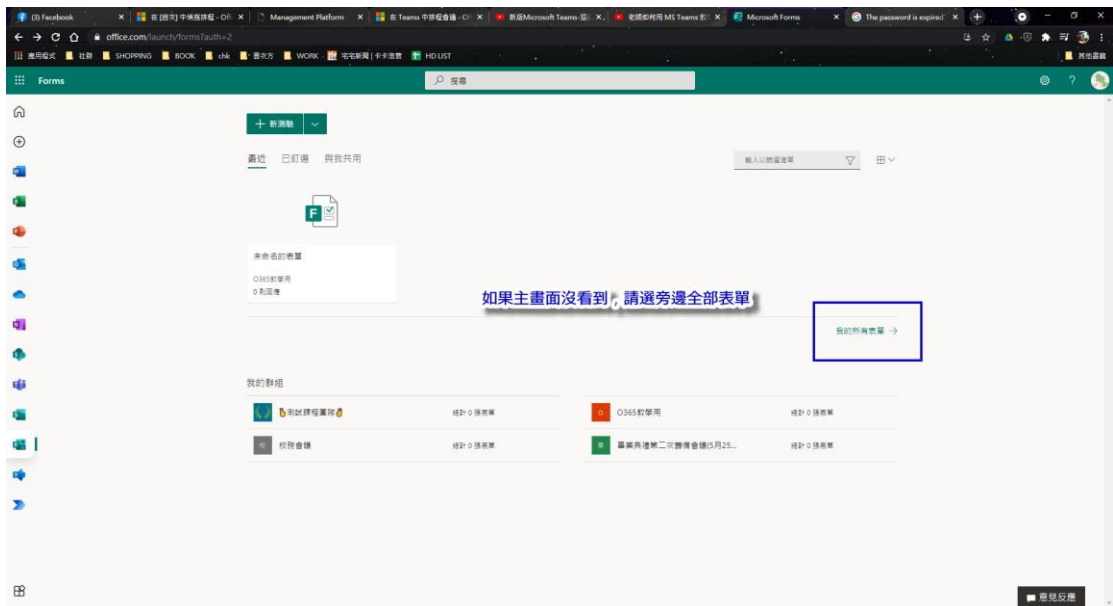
(3) Facebook | 在 [繁文] 中排程排程 - Off | Management Platform | 在 Teams 中排程會議 - Of | 新版Microsoft Teams-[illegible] | 老師如何用 MS Teams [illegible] | Microsoft Forms | The password is expired

office.com/launch/forms?auth=2

應用程式 | 社群 | SHOPPING | BOOK | chk | 善次方 | WORK | 宅宅新聞 | 卡卡洛普 | HD LIST | 其他書籤

Forms

搜尋

+ 新測驗

最近 已釘選 與我共用

輸入以篩選清單

未命名的表單
O365教學用
0 則回應

如果主畫面沒看到，請選旁邊全部表單

我的所有表單 →

我的群組

測試課程團隊 | 總計 0 張表單
O365教學用 | 總計 0 張表單
校務會議 | 總計 0 張表單
畢業典禮第二次籌備會議(5月25... | 總計 0 張表單

意見反應